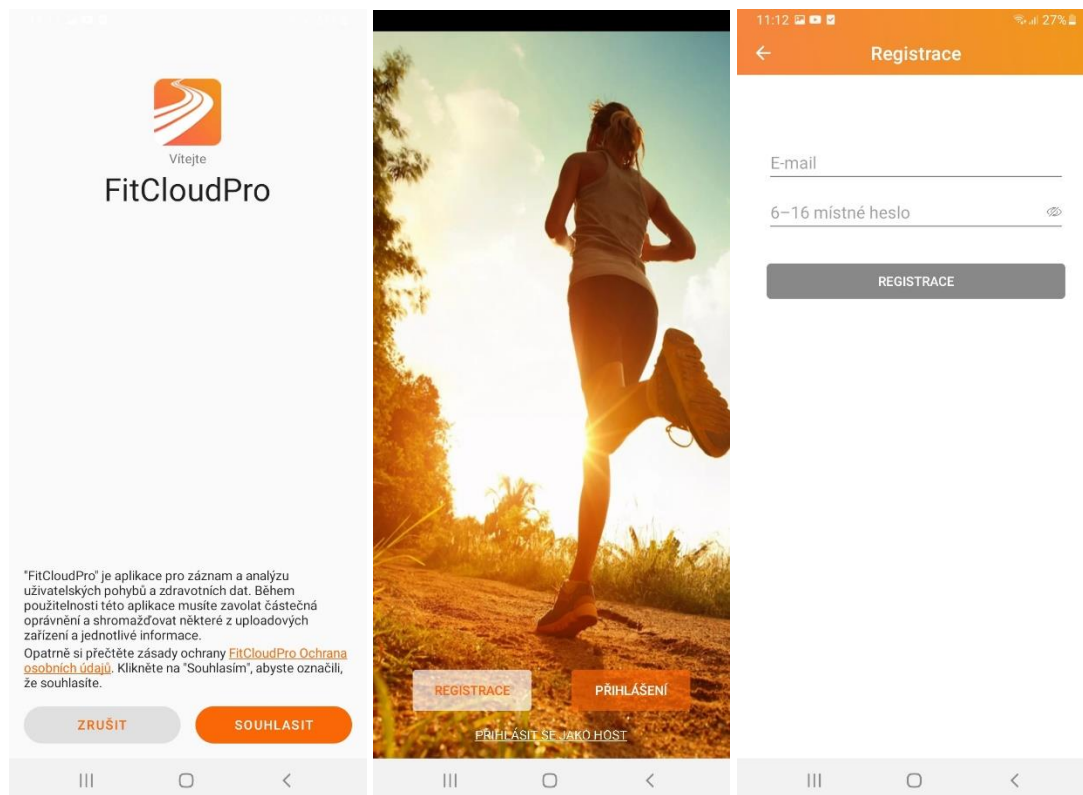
Vítejte
FitCloudPro

"FitCloudPro" je aplikace pro záznam a analýzu uživatelských pohybů a zdravotních dat. Během použitelnosti této aplikace musíte zavolat částečná oprávnění a shromažďovat některé z uploadových zařízení a jednotlivé informace.
Opatrně si přečtěte zásady ochrany FitCloudPro Ochrana osobních údajů. Klikněte na "Souhlasím", abyste označili, že souhlasíte.

ZRUŠIT
SOUHLASIT

REGISTRACE
PŘIHLÁŠENÍ
PŘIHLÁSIT SE JAKO HOST

11:12
27%
Registrace

E-mail
6–16 místné heslo

REGISTRACE